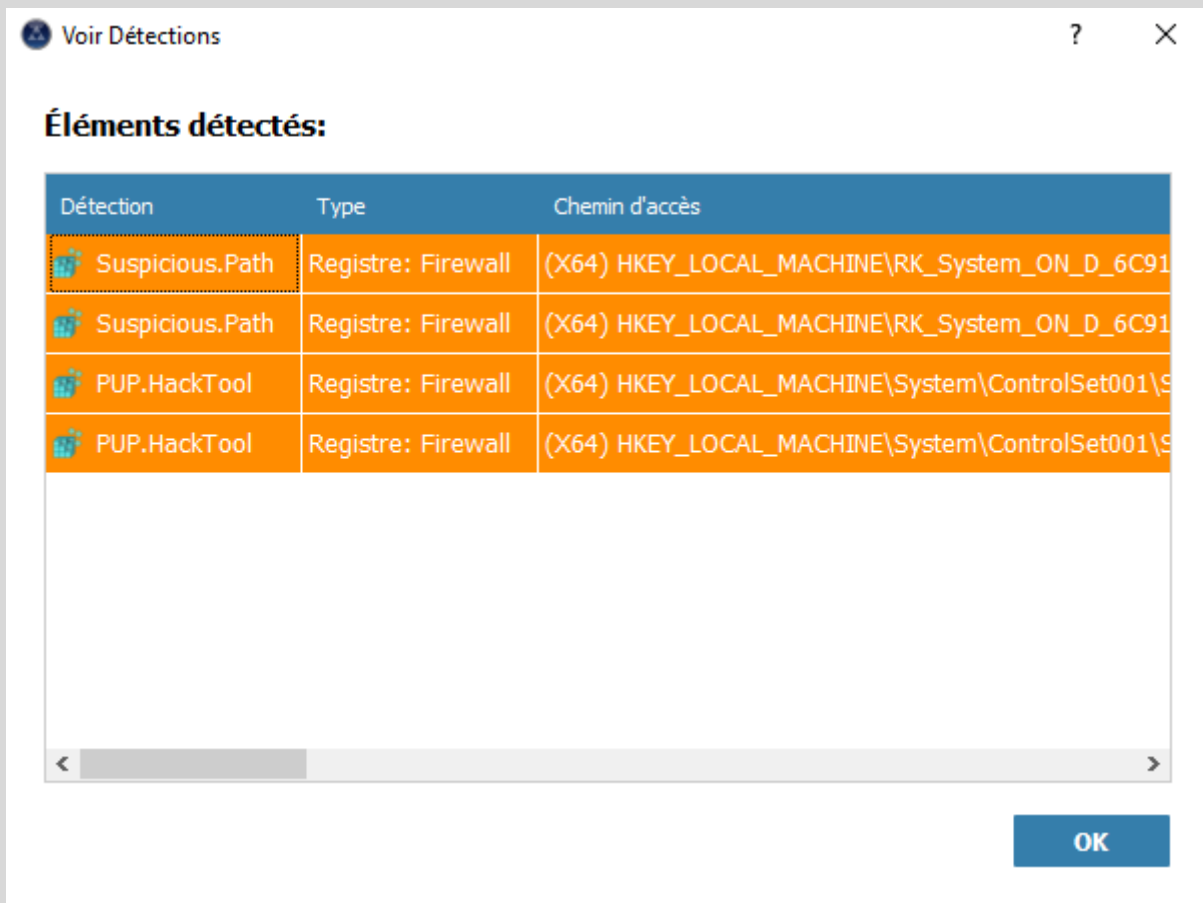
Voir Détections

?

Éléments détectés:

| Détection | Type | Chemin d'accès |
|---|---|---|
| Suspicious.Path | Registre: Firewall | (X64) HKEY_LOCAL_MACHINE\RK_System_ON_D_6C91 |
| Suspicious.Path | Registre: Firewall | (X64) HKEY_LOCAL_MACHINE\RK_System_ON_D_6C91 |
| PUP.HackTool | Registre: Firewall | (X64) HKEY_LOCAL_MACHINE\System\ControlSet001\S |
| PUP.HackTool | Registre: Firewall | (X64) HKEY_LOCAL_MACHINE\System\ControlSet001\S |

OK